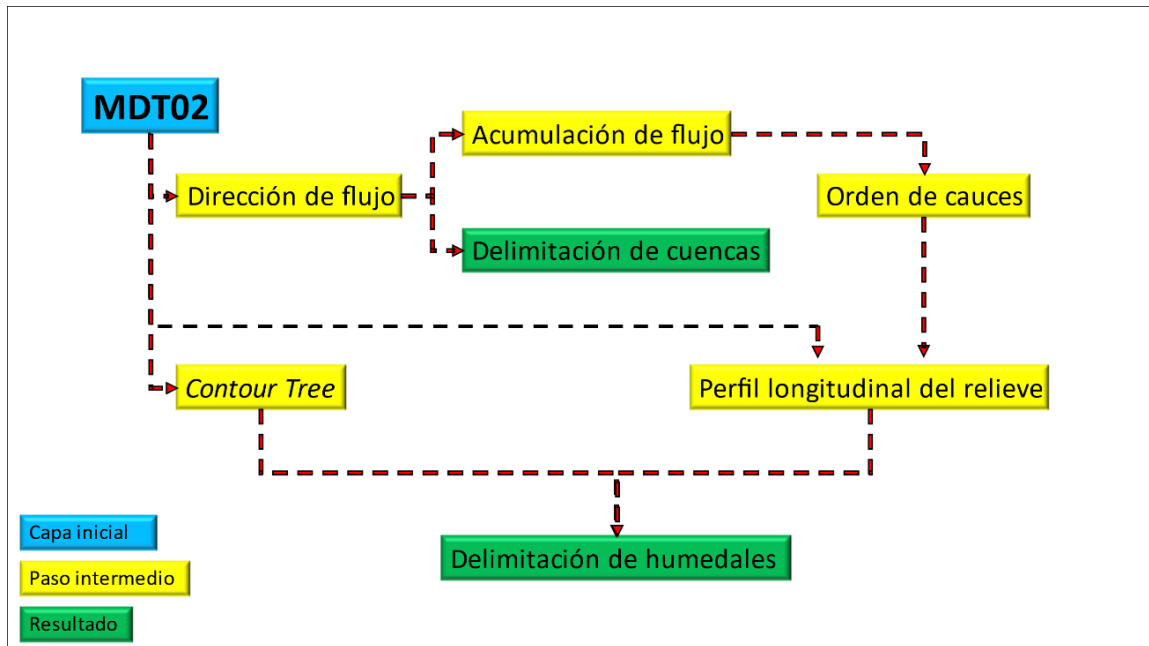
MDT02

Acumulación de flujo

Dirección de flujo

Orden de cauces

Delimitación de cuencas

Contour Tree

Perfil longitudinal del relieve

Delimitación de humedales

Capa inicial

Paso intermedio

Resultado